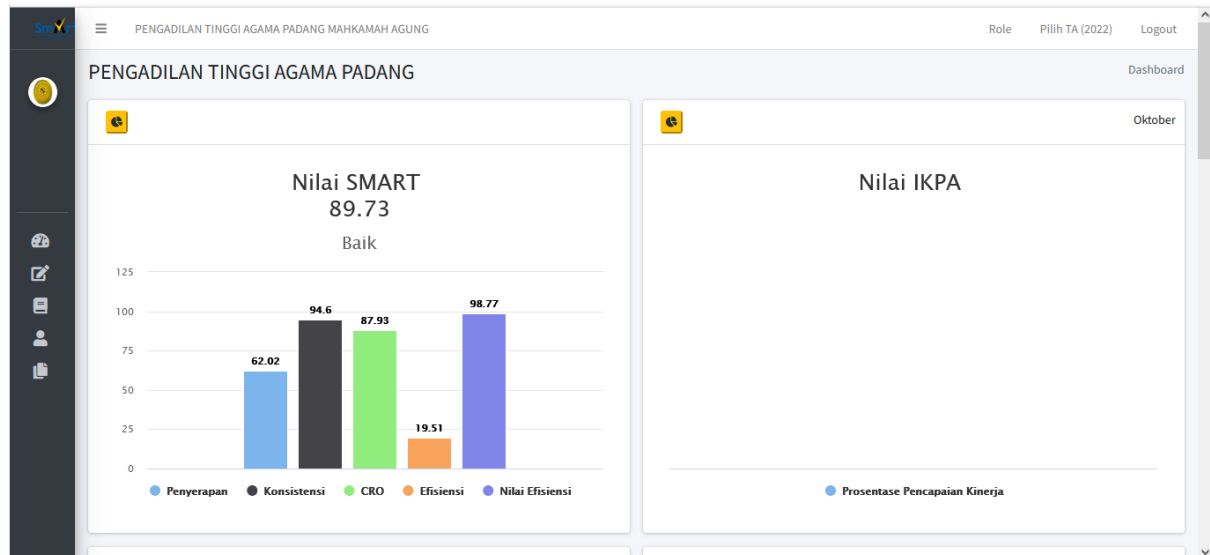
Sm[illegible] ≡ PENGADILAN TINGGI AGAMA PADANG MAHKAMAH AGUNG Role Pilih TA (2022) Logout

PENGADILAN TINGGI AGAMA PADANG

Dashboard

Oktober

Nilai SMART
89.73
Baik

125
100
75
50
25
0

62.02
94.6
87.93
19.51
98.77

Penyerapan Konsistensi CRO Efisiensi Nilai Efisiensi

Nilai IKPA

Prosentase Pencapaian Kinerja